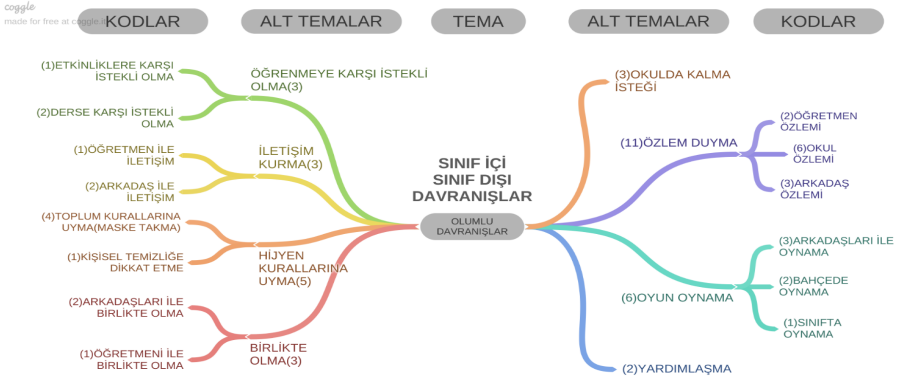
coggle
made for free at coggle.it

KODLAR | ALT TEMALAR | TEMA | ALT TEMALAR | KODLAR

SINIF İÇİ SINIF DIŞI DAVRANIŞLAR

OLUMLU DAVRANIŞLAR

ÖĞRENMEYE KARŞI İSTEKLİ OLMA(3)
(1)ETKİNLİKLERE KARŞI İSTEKLİ OLMA
(2)DERSE KARŞI İSTEKLİ OLMA

İLETİŞİM KURMA(3)
(1)ÖĞRETMEN İLE İLETİŞİM
(2)ARKADAŞ İLE İLETİŞİM

HİJYEN KURALLARINA UYMA(5)
(4)TOPLUM KURALLARINA UYMA(MASKE TAKMA)
(1)KİŞİSEL TEMİZLİĞE DİKKAT ETME

BİRLİKTE OLMA(3)
(2)ARKADAŞLARI İLE BİRLİKTE OLMA
(1)ÖĞRETMENİ İLE BİRLİKTE OLMA

(3)OKULDA KALMA İSTEĞİ

(11)ÖZLEM DUYMA
(2)ÖĞRETMEN ÖZLEMİ
(6)OKUL ÖZLEMİ
(3)ARKADAŞ ÖZLEMİ

(6)OYUN OYNAMA
(3)ARKADAŞLARI İLE OYNAMA
(2)BAHÇEDE OYNAMA
(1)SINIFTA OYNAMA

(2)YARDIMLAŞMA